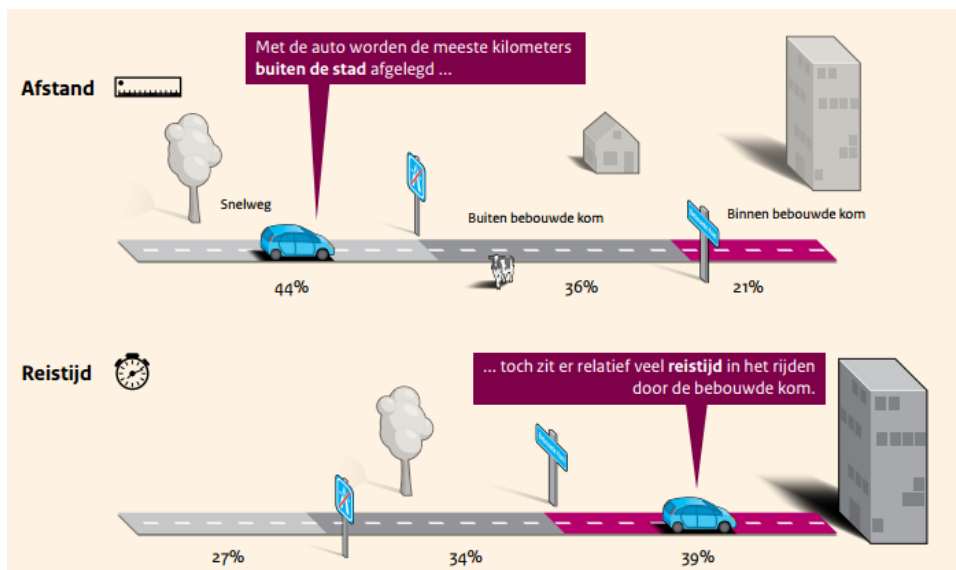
Afstand

Met de auto worden de meeste kilometers **buiten de stad** afgelegd ...

Snelweg

Buiten bebouwde kom

Binnen bebouwde kom

44%

36%

21%

Reistijd

... toch zit er relatief veel **reistijd** in het rijden door de bebouwde kom.

27%

34%

39%